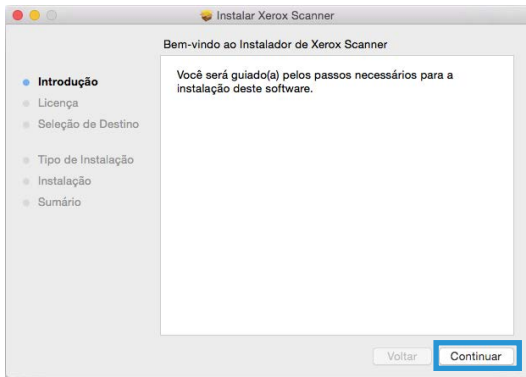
Instalar Xerox Scanner

Bem-vindo ao Instalador de Xerox Scanner

Introdução
Licença
Seleção de Destino
Tipo de Instalação
Instalação
Sumário

Você será guiado(a) pelos passos necessários para a instalação deste software.

Voltar
Continuar